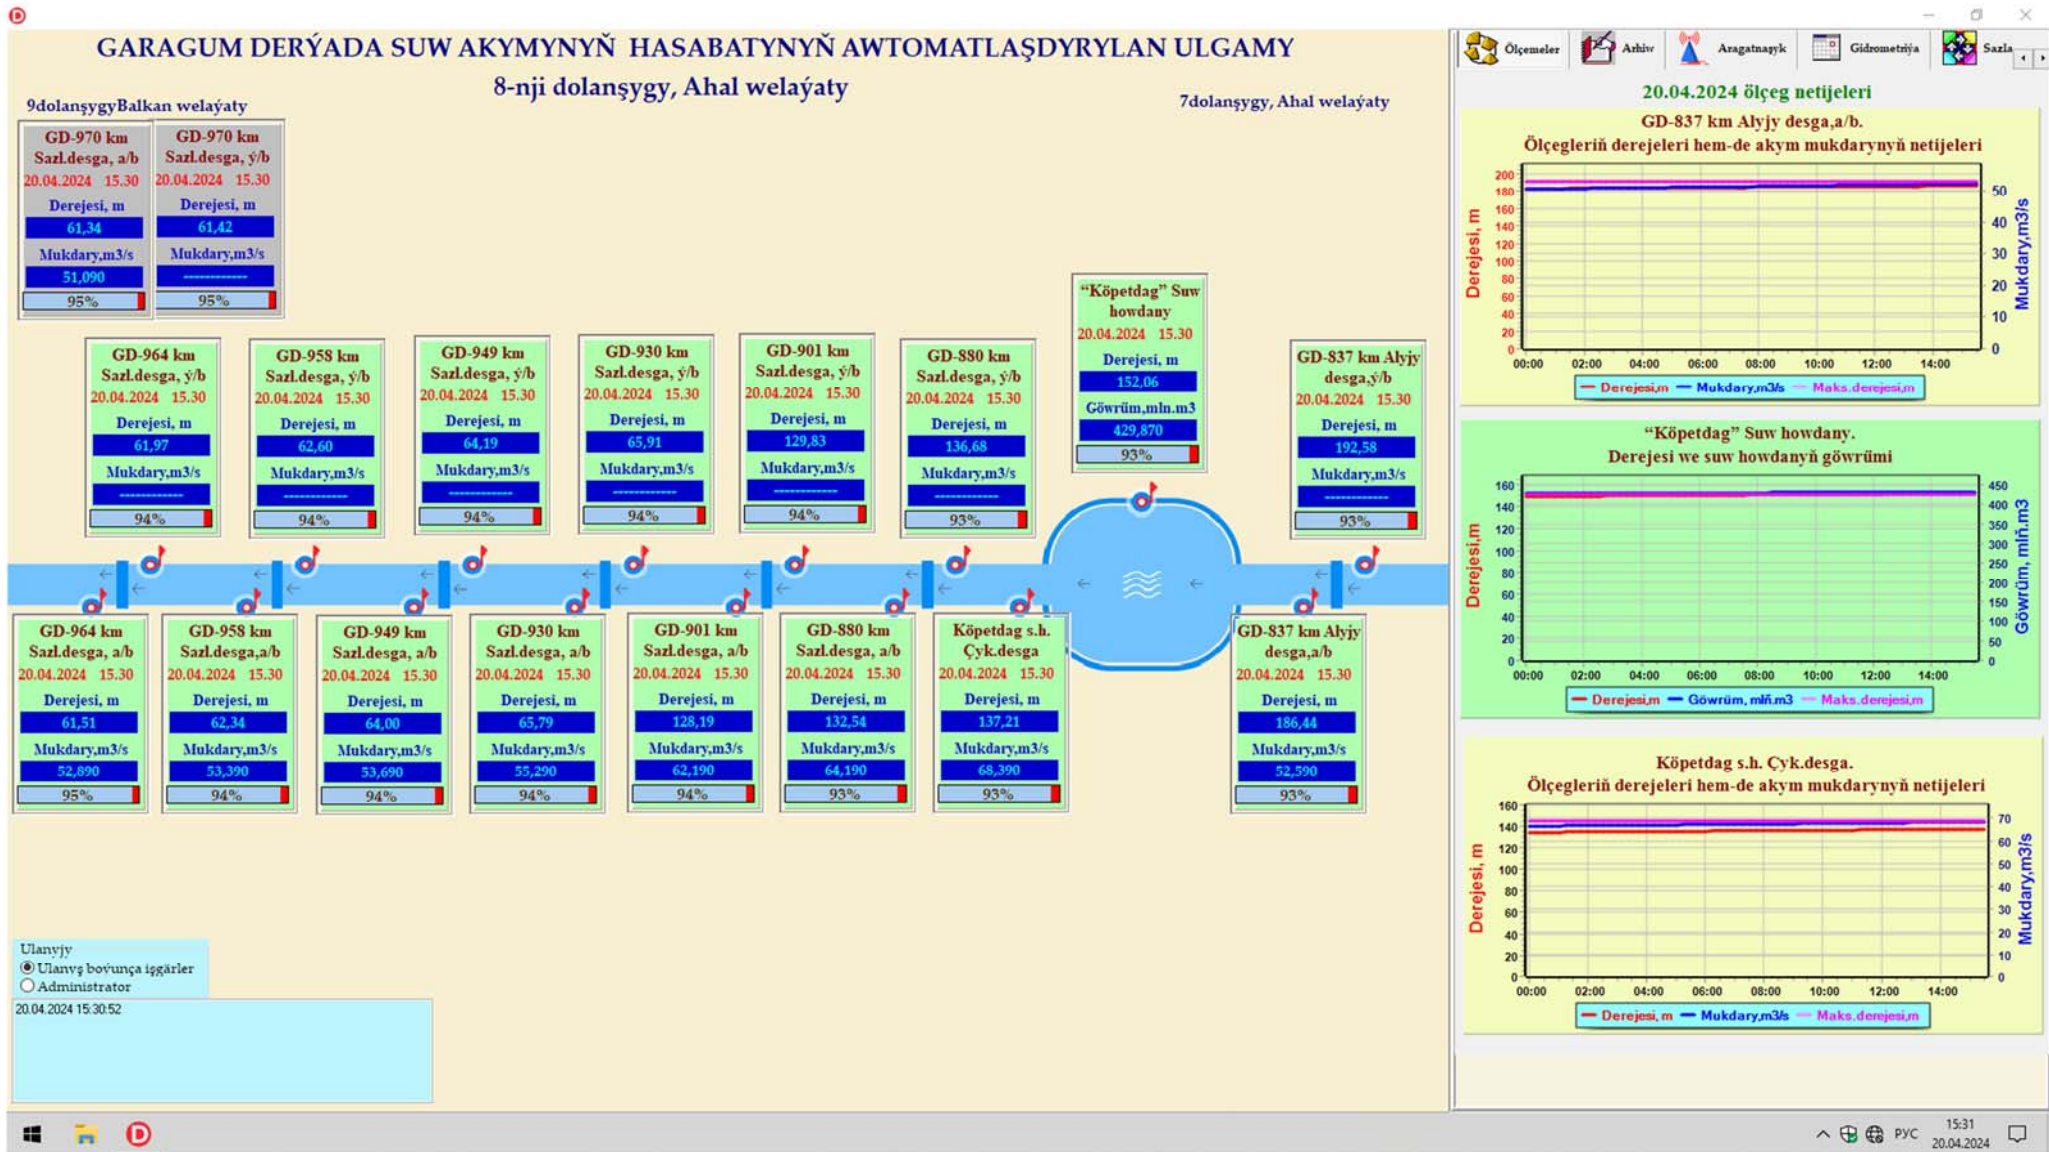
GARAGUM DERÝADA SUW AKYMYNYŇ HASABATYNYŇ AWTOMATLAŞDYRYLAN ULGAMY
8-nji dolanşygy, Ahal welaýaty

9dolanşygyBalkan welaýaty

7dolanşygy, Ahal welaýaty

GD-970 km Sazl.desga, a/b 20.04.2024 15.30 Derejesi, m 61,34 Mukdary,m3/s 51,090 95%

GD-970 km Sazl.desga, ý/b 20.04.2024 15.30 Derejesi, m 61,42 Mukdary,m3/s ------------ 95%

GD-964 km Sazl.desga, ý/b 20.04.2024 15.30 Derejesi, m 61,97 Mukdary,m3/s ------------ 94%

GD-958 km Sazl.desga, ý/b 20.04.2024 15.30 Derejesi, m 62,60 Mukdary,m3/s ------------ 94%

GD-949 km Sazl.desga, ý/b 20.04.2024 15.30 Derejesi, m 64,19 Mukdary,m3/s ------------ 94%

GD-930 km Sazl.desga, ý/b 20.04.2024 15.30 Derejesi, m 65,91 Mukdary,m3/s ------------ 94%

GD-901 km Sazl.desga, ý/b 20.04.2024 15.30 Derejesi, m 129,83 Mukdary,m3/s ------------ 94%

GD-880 km Sazl.desga, ý/b 20.04.2024 15.30 Derejesi, m 136,68 Mukdary,m3/s ------------ 93%

"Köpetdag" Suw howdany 20.04.2024 15.30 Derejesi, m 152,06 Göwrüm,mln.m3 429,870 93%

GD-837 km Alyjy desga,ý/b 20.04.2024 15.30 Derejesi, m 192,58 Mukdary,m3/s ------------ 93%

GD-964 km Sazl.desga, a/b 20.04.2024 15.30 Derejesi, m 61,51 Mukdary,m3/s 52,890 95%

GD-958 km Sazl.desga,a/b 20.04.2024 15.30 Derejesi, m 62,34 Mukdary,m3/s 53,390 94%

GD-949 km Sazl.desga, a/b 20.04.2024 15.30 Derejesi, m 64,00 Mukdary,m3/s 53,690 94%

GD-930 km Sazl.desga, a/b 20.04.2024 15.30 Derejesi, m 65,79 Mukdary,m3/s 55,290 94%

GD-901 km Sazl.desga, a/b 20.04.2024 15.30 Derejesi, m 128,19 Mukdary,m3/s 62,190 94%

GD-880 km Sazl.desga, a/b 20.04.2024 15.30 Derejesi, m 132,54 Mukdary,m3/s 64,190 93%

Köpetdag s.h. Çyk.desga 20.04.2024 15.30 Derejesi, m 137,21 Mukdary,m3/s 68,390 93%

GD-837 km Alyjy desga,a/b 20.04.2024 15.30 Derejesi, m 186,44 Mukdary,m3/s 52,590 93%

Ulanyjy
Ulanyş boýunça işgärler
Administrator
20.04.2024 15:30:52

Ölçemeler Arhiw Aragatnaşyk Gidrometriýa Sazla

20.04.2024 ölçeg netijeleri

GD-837 km Alyjy desga,a/b.
Ölçegleriň derejeleri hem-de akym mukdarynyň netijeleri
Derejesi, m 0 20 40 60 80 100 120 140 160 180 200
Mukdary,m3/s 0 10 20 30 40 50
00:00 02:00 04:00 06:00 08:00 10:00 12:00 14:00
Derejesi,m Mukdary,m3/s Maks.derejesi,m

"Köpetdag" Suw howdany.
Derejesi we suw howdanyň göwrümi
Derejesi,m 0 20 40 60 80 100 120 140 160
Göwrüm, mln.m3 0 50 100 150 200 250 300 350 400 450
00:00 02:00 04:00 06:00 08:00 10:00 12:00 14:00
Derejesi,m Göwrüm, mln.m3 Maks.derejesi,m

Köpetdag s.h. Çyk.desga.
Ölçegleriň derejeleri hem-de akym mukdarynyň netijeleri
Derejesi, m 0 20 40 60 80 100 120 140 160
Mukdary,m3/s 0 10 20 30 40 50 60 70
00:00 02:00 04:00 06:00 08:00 10:00 12:00 14:00
Derejesi, m Mukdary,m3/s Maks.derejesi,m

РУС 15:31 20.04.2024